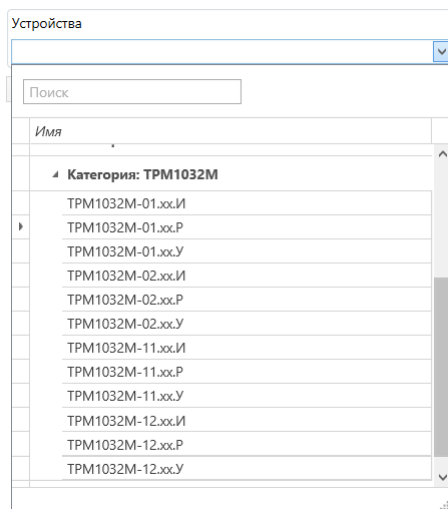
Устройства

Поиск

Имя

Категория: ТРМ1032М

ТРМ1032М-01.хх.И
ТРМ1032М-01.хх.Р
ТРМ1032М-01.хх.У
ТРМ1032М-02.хх.И
ТРМ1032М-02.хх.Р
ТРМ1032М-02.хх.У
ТРМ1032М-11.хх.И
ТРМ1032М-11.хх.Р
ТРМ1032М-11.хх.У
ТРМ1032М-12.хх.И
ТРМ1032М-12.хх.Р
ТРМ1032М-12.хх.У